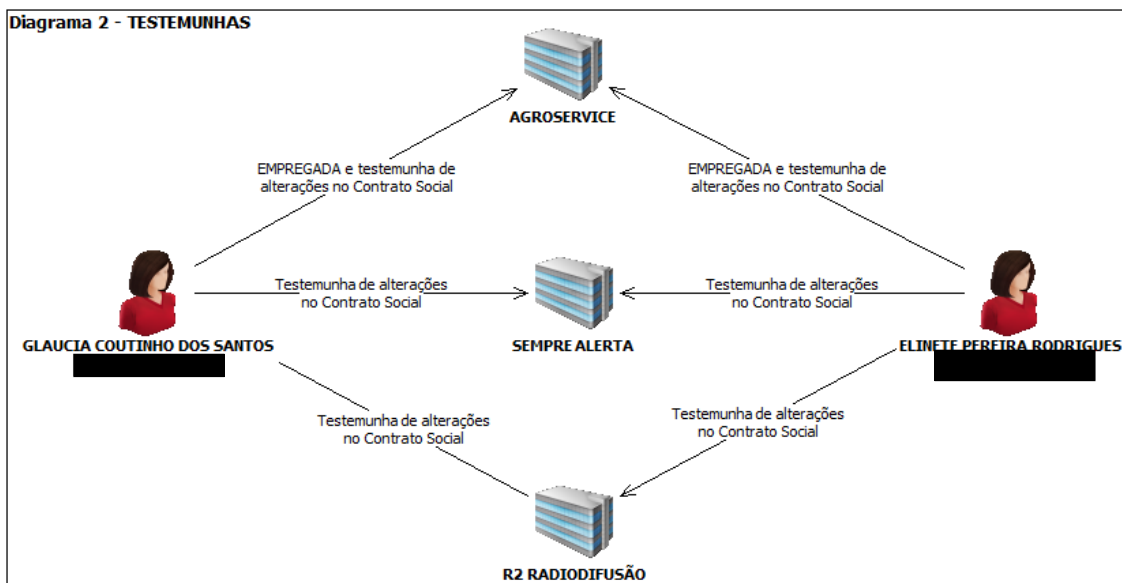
Diagrama 2 - TESTEMUNHAS

AGROSERVICE

EMPREGADA e testemunha de alterações no Contrato Social

EMPREGADA e testemunha de alterações no Contrato Social

Testemunha de alterações no Contrato Social

Testemunha de alterações no Contrato Social

GLAUCIA COUTINHO DOS SANTOS

SEMPRE ALERTA

ELINETE PEREIRA RODRIGUES

Testemunha de alterações no Contrato Social

Testemunha de alterações no Contrato Social

R2 RADIODIFUSÃO